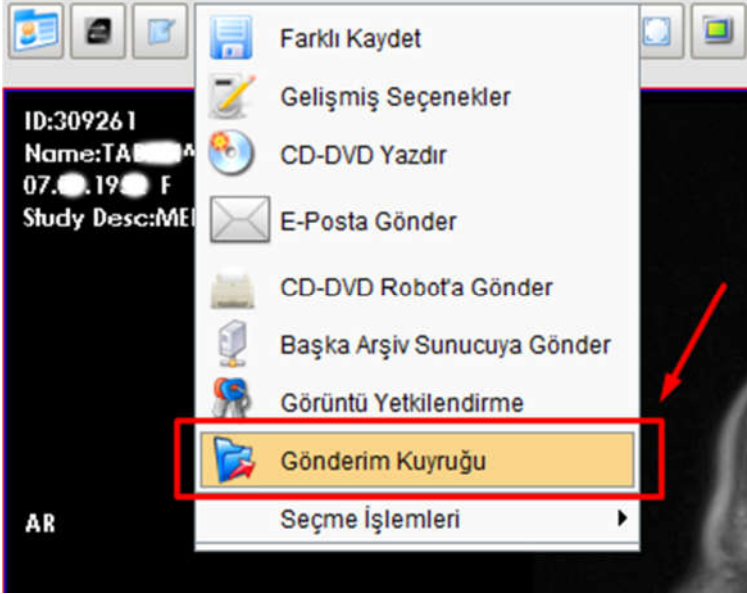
ID:309261
Name:TA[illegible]
07.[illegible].19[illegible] F
Study Desc:ME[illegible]

Farklı Kaydet
Gelişmiş Seçenekler
CD-DVD Yazdır
E-Posta Gönder
CD-DVD Robot'a Gönder
Başka Arşiv Sunucuya Gönder
Görüntü Yetkilendirme
Gönderim Kuyruğu
Seçme İşlemleri

AR